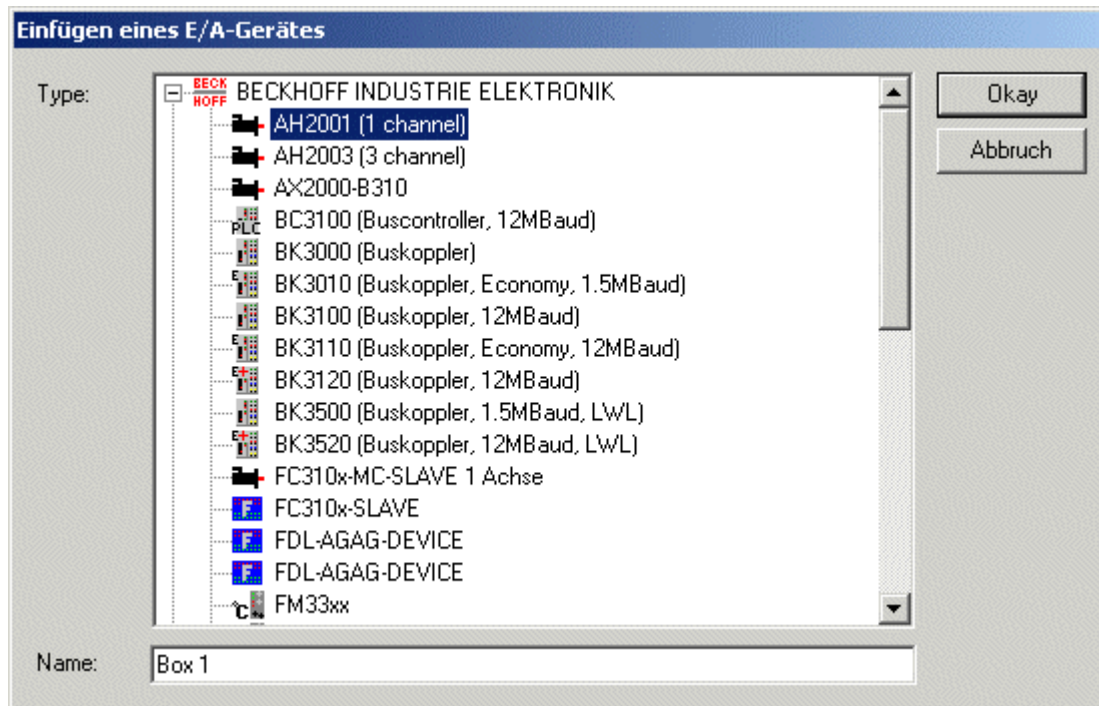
Einfügen eines E/A-Gerätes

Type:

BECK HOFF BECKHOFF INDUSTRIE ELEKTRONIK
AH2001 (1 channel)
AH2003 (3 channel)
AX2000-B310
PLC BC3100 (Buscontroller, 12MBaud)
BK3000 (Buskoppler)
BK3010 (Buskoppler, Economy, 1.5MBaud)
BK3100 (Buskoppler, 12MBaud)
BK3110 (Buskoppler, Economy, 12MBaud)
BK3120 (Buskoppler, 12MBaud)
BK3500 (Buskoppler, 1.5MBaud, LWL)
BK3520 (Buskoppler, 12MBaud, LWL)
FC310x-MC-SLAVE 1 Achse
F FC310x-SLAVE
F FDL-AGAG-DEVICE
F FDL-AGAG-DEVICE
°C FM33xx

Okay
Abbruch

Name: Box 1